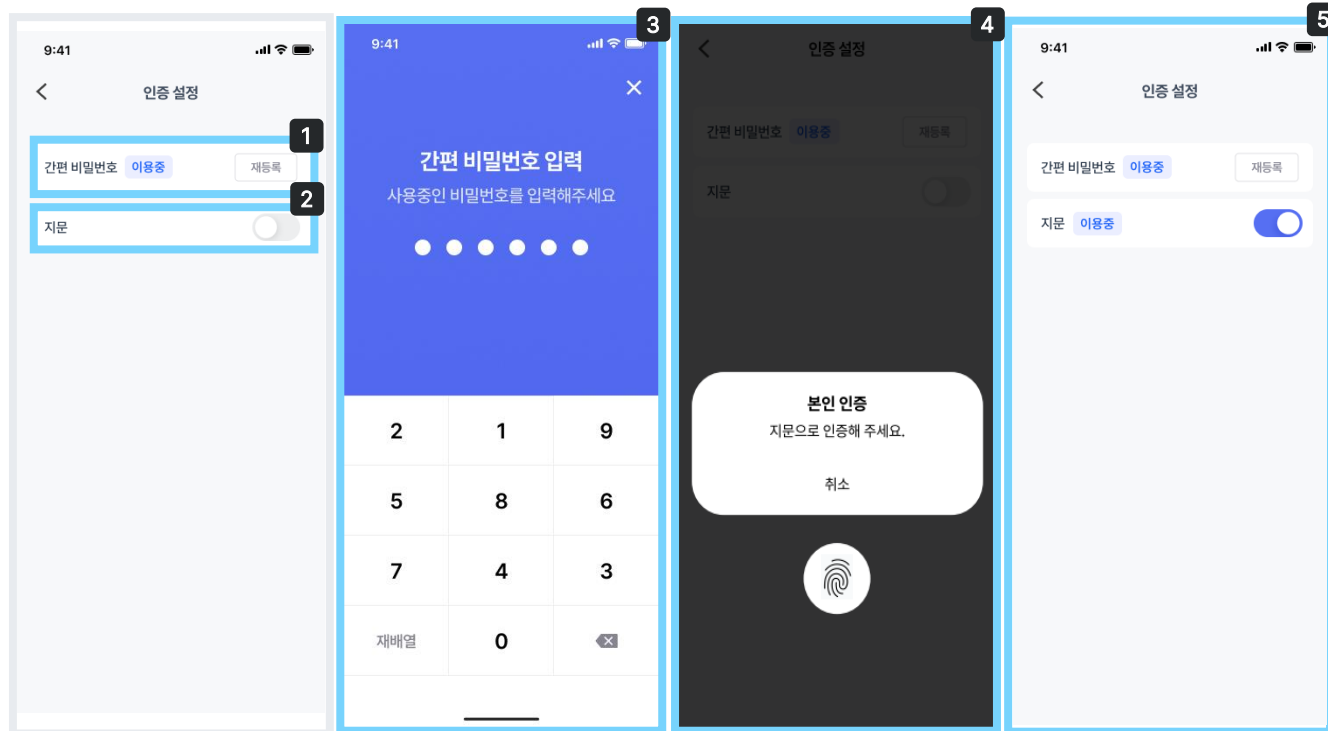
9:41

인증 설정

1

간편 비밀번호 이용중 재등록

2

지문

9:41

3

간편 비밀번호 입력

사용중인 비밀번호를 입력해주세요

| 2 | 1 | 9 |
|---|---|---|
| 5 | 8 | 6 |
| 7 | 4 | 3 |
| 재배열 | 0 | |

4

인증 설정

간편 비밀번호 이용중 재등록

지문

본인 인증

지문으로 인증해 주세요.

취소

9:41

5

인증 설정

간편 비밀번호 이용중 재등록

지문 이용중